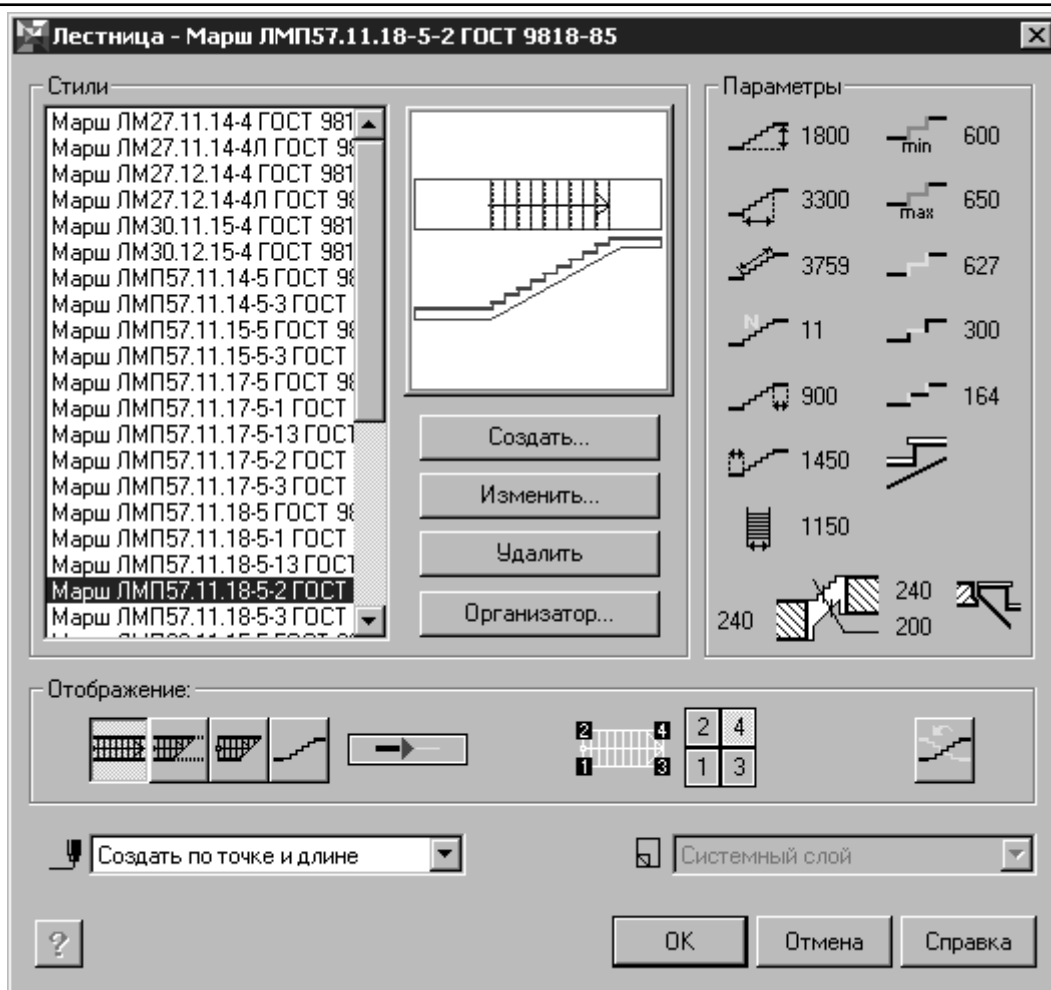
Лестница - Марш ЛМП57.11.18-5-2 ГОСТ 9818-85

Стили

Марш ЛМ27.11.14-4 ГОСТ 981
Марш ЛМ27.11.14-4Л ГОСТ 98
Марш ЛМ27.12.14-4 ГОСТ 981
Марш ЛМ27.12.14-4Л ГОСТ 98
Марш ЛМ30.11.15-4 ГОСТ 981
Марш ЛМ30.12.15-4 ГОСТ 981
Марш ЛМП57.11.14-5 ГОСТ 98
Марш ЛМП57.11.14-5-3 ГОСТ
Марш ЛМП57.11.15-5 ГОСТ 98
Марш ЛМП57.11.15-5-3 ГОСТ
Марш ЛМП57.11.17-5 ГОСТ 98
Марш ЛМП57.11.17-5-1 ГОСТ
Марш ЛМП57.11.17-5-13 ГОСТ
Марш ЛМП57.11.17-5-2 ГОСТ
Марш ЛМП57.11.17-5-3 ГОСТ
Марш ЛМП57.11.18-5 ГОСТ 98
Марш ЛМП57.11.18-5-1 ГОСТ
Марш ЛМП57.11.18-5-13 ГОСТ
Марш ЛМП57.11.18-5-2 ГОСТ
Марш ЛМП57.11.18-5-3 ГОСТ
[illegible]

Создать...
Изменить...
Удалить
Организатор...

Параметры

1800
min 600
3300
max 650
3759
627
N 11
300
900
164
1450
1150
240
240
200

Отображение:

2 4
1 3
2 4
1 3

Создать по точке и длине

Системный слой

?
OK
Отмена
Справка